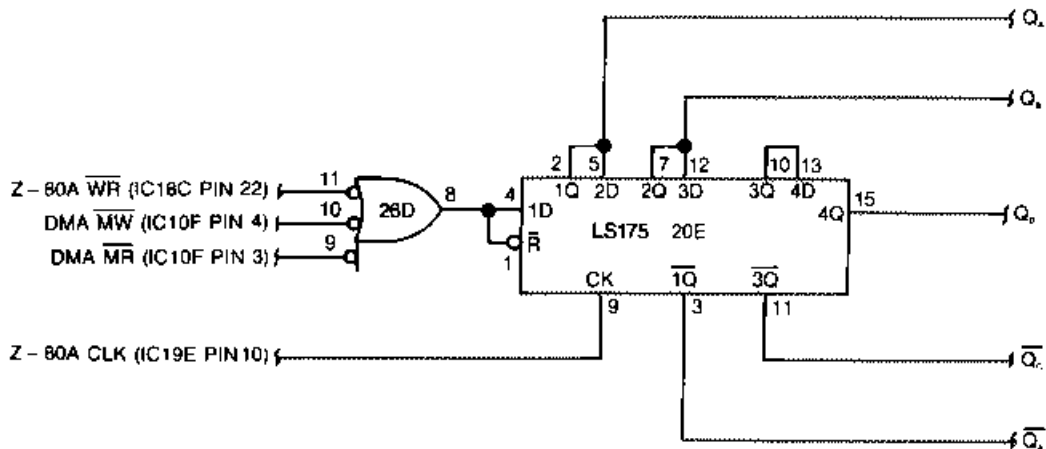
$Q_A$

$Q_B$

Z – 80A $\overline{WR}$ (IC16C PIN 22)
DMA $\overline{MW}$ (IC10F PIN 4)
DMA $\overline{MR}$ (IC10F PIN 3)

11
10
9
26D
8

4
1D
1
$\overline{R}$

2 5 7 12 10 13
1Q 2D 2Q 3D 3Q 4D

LS175 20E

4Q
15

$Q_D$

CK $\overline{1Q}$ $\overline{3Q}$
9 3 11

Z – 80A CLK (IC19E PIN 10)

$\overline{Q_C}$

$\overline{Q_A}$